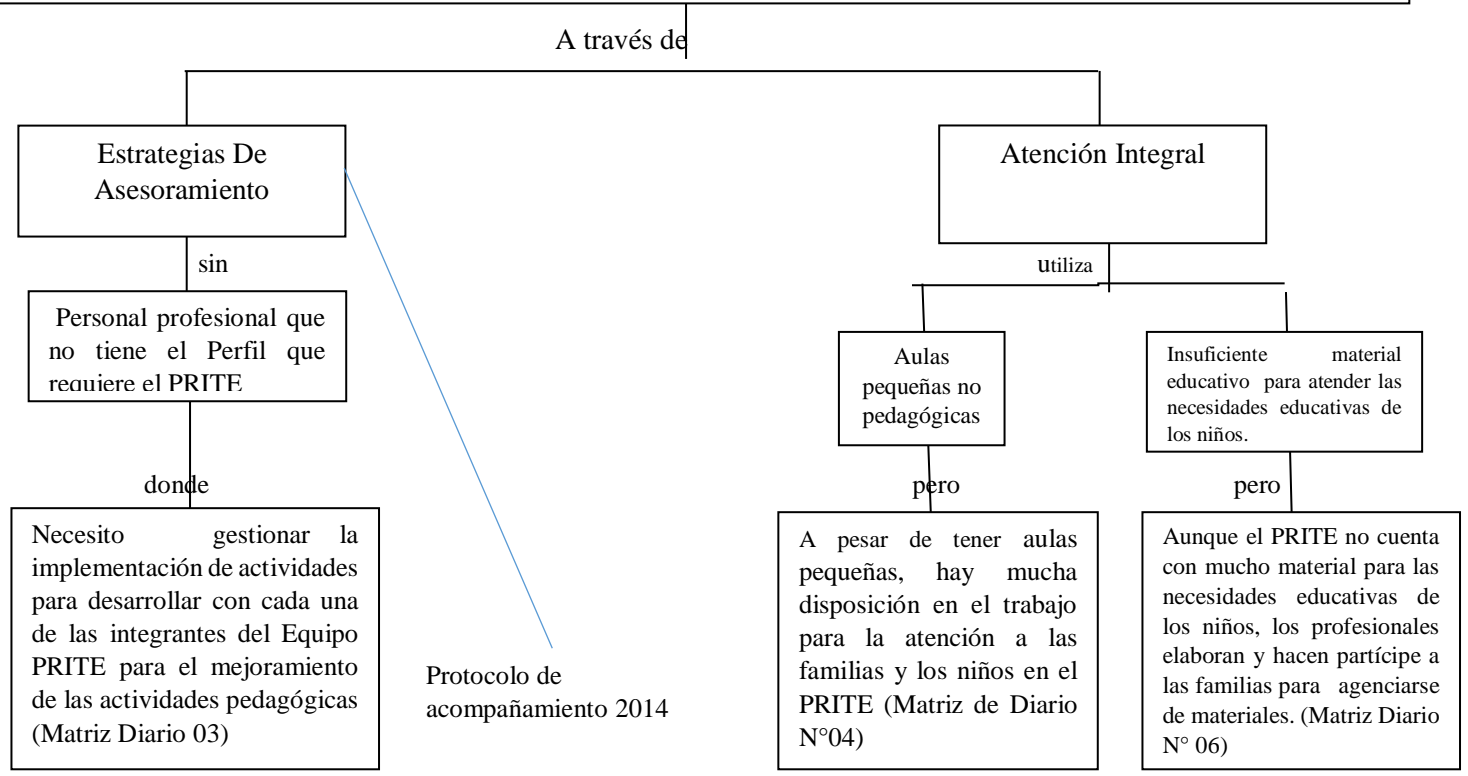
A través de

Estrategias De Asesoramiento

sin

Personal profesional que no tiene el Perfil que requiere el PRITE

donde

Necesito gestionar la implementación de actividades para desarrollar con cada una de las integrantes del Equipo PRITE para el mejoramiento de las actividades pedagógicas (Matriz Diario 03)

Protocolo de acompañamiento 2014

Atención Integral

utiliza

Aulas pequeñas no pedagógicas

pero

A pesar de tener aulas pequeñas, hay mucha disposición en el trabajo para la atención a las familias y los niños en el PRITE (Matriz de Diario N°04)

Insuficiente material educativo para atender las necesidades educativas de los niños.

pero

Aunque el PRITE no cuenta con mucho material para las necesidades educativas de los niños, los profesionales elaboran y hacen partícipe a las familias para agenciarse de materiales. (Matriz Diario N° 06)